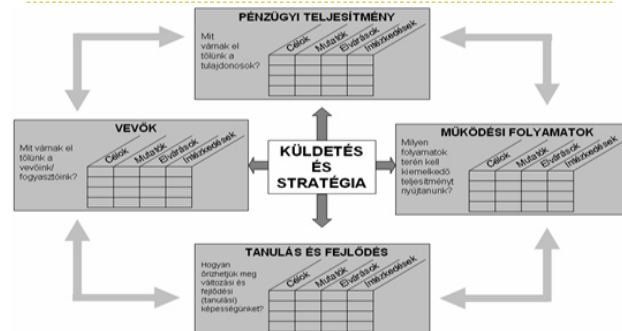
PÉNZÜGYI TELJESÍTMÉNY

Mit várnak el tőlünk a tulajdonosok?

Célok
Mutatók
Elvárások
Intézkedések

VEVŐK

Mit várnak el tőlünk a vevőink/ fogyasztóink?

Célok
Mutatók
Elvárások
Intézkedések

KÜLDETÉS ÉS STRATÉGIA

MŰKÖDÉSI FOLYAMATOK

Milyen folyamatok terén kell kiemelkedő teljesítményt nyújtanunk?

Célok
Mutatók
Elvárások
Intézkedések

TANULÁS ÉS FEJLŐDÉS

Hogyan őrizhetjük meg változási és fejlődési (tanulási) képességünket?

Célok
Mutatók
Elvárások
Intézkedések